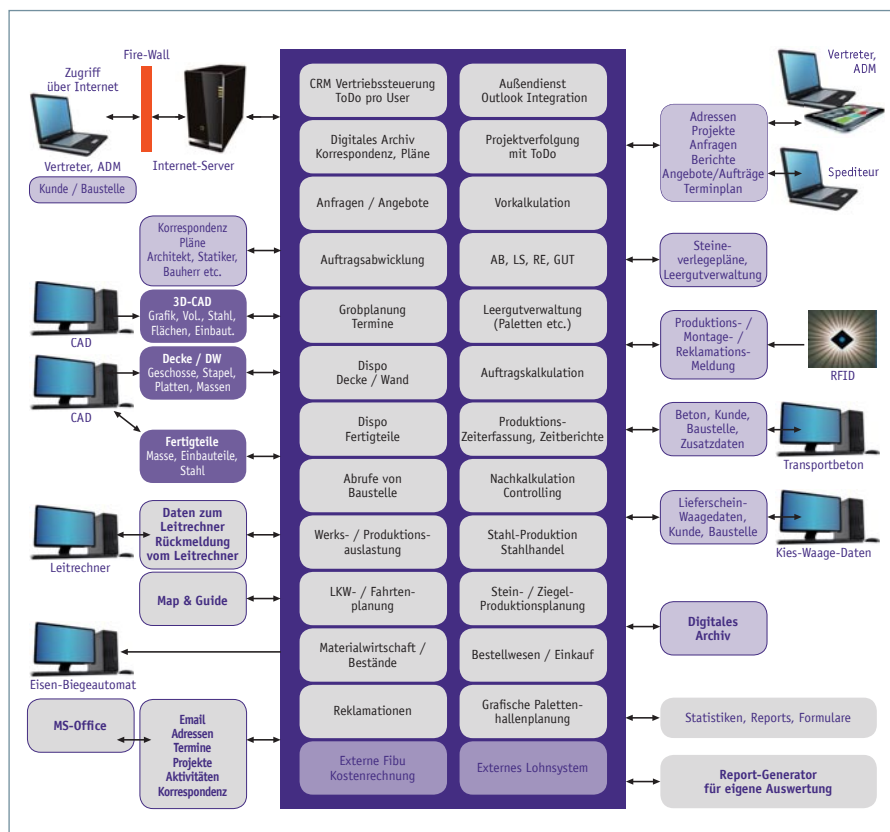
Fire-Wall

Zugriff über Internet

Vertreter, ADM

Internet-Server

Kunde / Baustelle

CRM Vertriebssteuerung ToDo pro User

Außendienst Outlook Integration

Digitales Archiv Korrespondenz, Pläne

Projektverfolgung mit ToDo

Anfragen / Angebote

Vorkalkulation

Auftragsabwicklung

AB, LS, RE, GUT

Grobplanung Termine

Leergutverwaltung (Paletten etc.)

Dispo Decke / Wand

Auftragskalkulation

Dispo Fertigteile

Produktions-Zeiterfassung, Zeitberichte

Abrufe von Baustelle

Nachkalkulation Controlling

Werks- / Produktionsauslastung

Stahl-Produktion Stahlhandel

LKW- / Fahrtenplanung

Stein- / Ziegel-Produktionsplanung

Materialwirtschaft / Bestände

Bestellwesen / Einkauf

Reklamationen

Grafische Palettenhallenplanung

Externe Fibu Kostenrechnung

Externes Lohnsystem

Vertreter, ADM

Adressen Projekte Anfragen Berichte Angebote/Aufträge Terminplan

Spediteur

Korrespondenz Pläne Architekt, Statiker, Bauherr etc.

Steineverlegepläne, Leergutverwaltung

3D-CAD Grafik, Vol., Stahl, Flächen, Einbaut.

CAD

Produktions- / Montage- / Reklamations-Meldung

RFID

Decke / DW Geschosse, Stapel, Platten, Massen

CAD

Fertigteile Masse, Einbauteile, Stahl

Beton, Kunde, Baustelle, Zusatzdaten

Transportbeton

Daten zum Leitrechner Rückmeldung vom Leitrechner

Leitrechner

Lieferschein-Waagedaten, Kunde, Baustelle

Kies-Waage-Daten

Map & Guide

Digitales Archiv

Eisen-Biegeautomat

MS-Office

Email Adressen Termine Projekte Aktivitäten Korrespondenz

Statistiken, Reports, Formulare

Report-Generator für eigene Auswertung